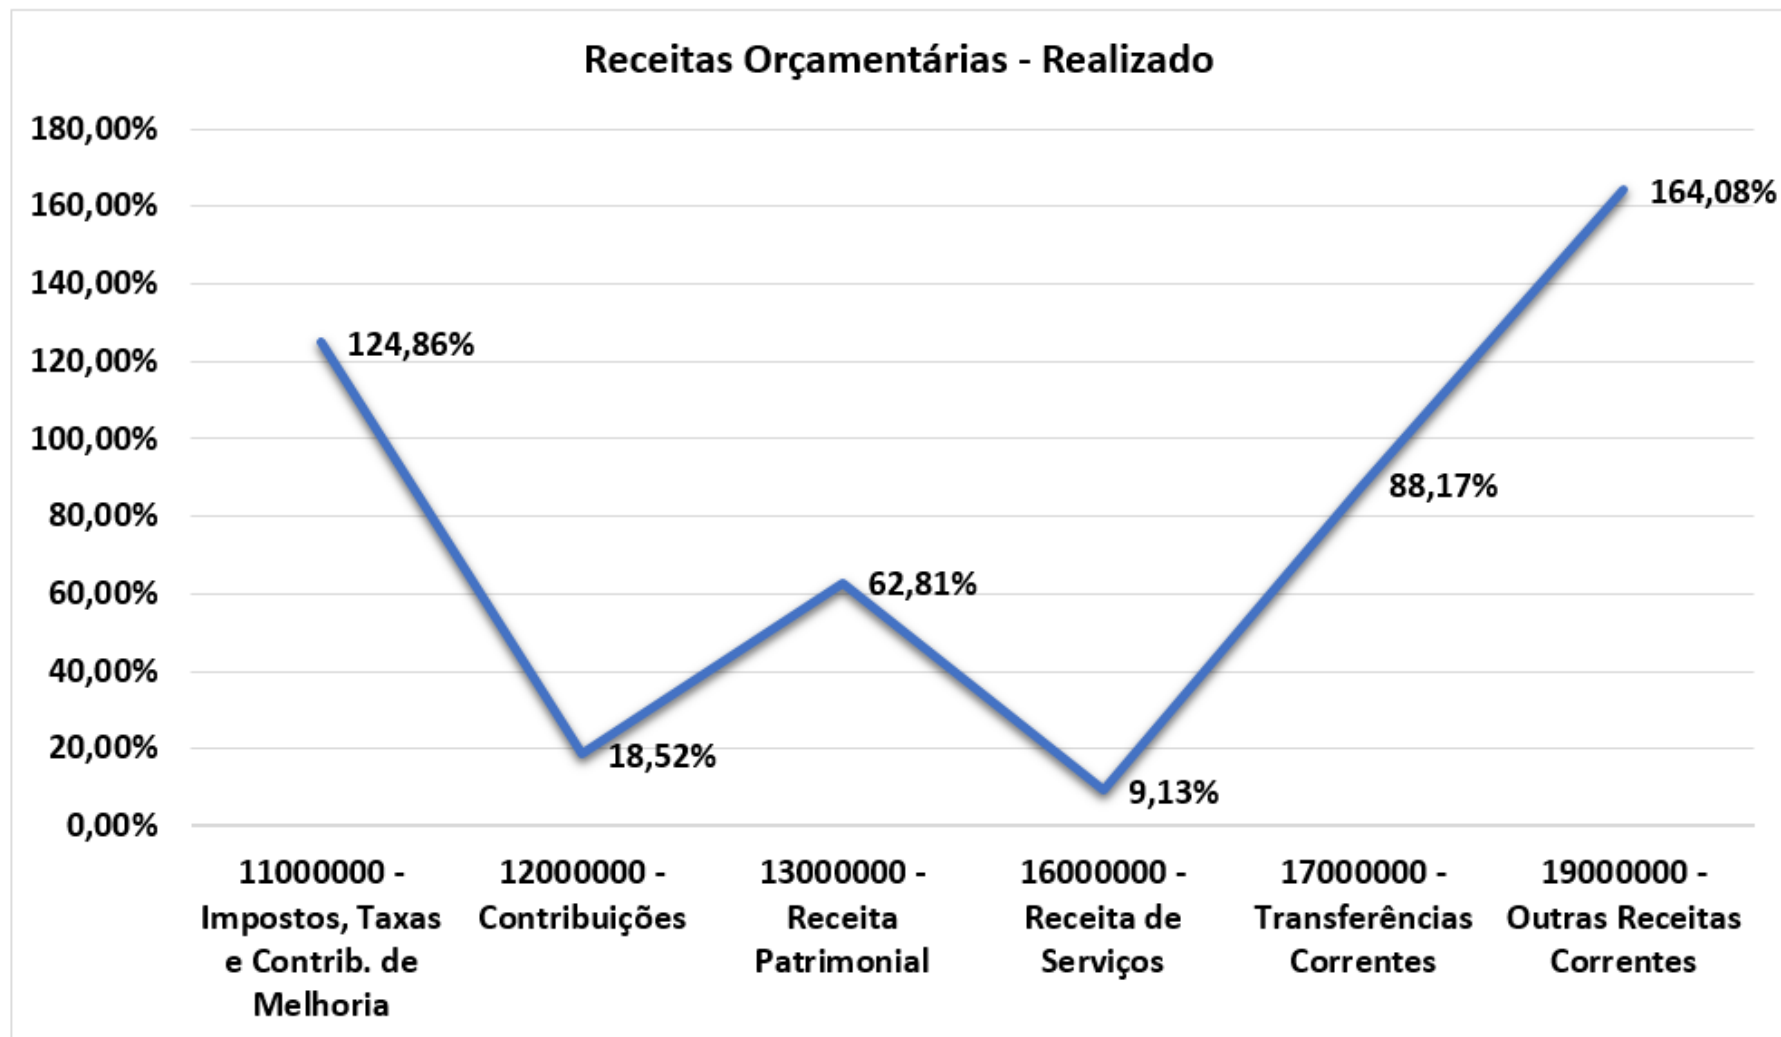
Receitas Orçamentárias - Realizado

180,00%
160,00%
140,00%
120,00%
100,00%
80,00%
60,00%
40,00%
20,00%
0,00%

124,86%
18,52%
62,81%
9,13%
88,17%
164,08%

11000000 - Impostos, Taxas e Contrib. de Melhoria
12000000 - Contribuições
13000000 - Receita Patrimonial
16000000 - Receita de Serviços
17000000 - Transferências Correntes
19000000 - Outras Receitas Correntes